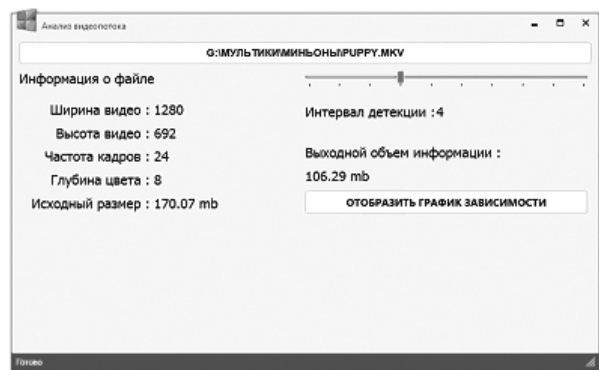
Анализ видеопотока

G:\МУЛЬТИКИ\МИНЬОНЫ\PUPPY.MKV

Информация о файле

Ширина видео : 1280

Высота видео : 692

Частота кадров : 24

Глубина цвета : 8

Исходный размер : 170.07 mb

Интервал детекции :4

Выходной объем информации :

106.29 mb

ОТОБРАЗИТЬ ГРАФИК ЗАВИСИМОСТИ

Готово